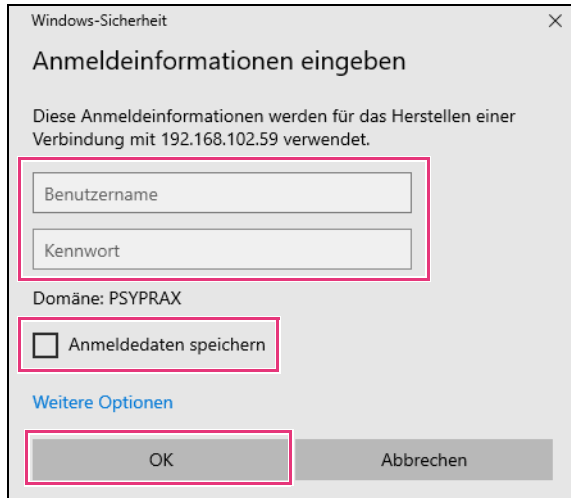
Windows-Sicherheit

×

Anmeldeinformationen eingeben

Diese Anmeldeinformationen werden für das Herstellen einer Verbindung mit 192.168.102.59 verwendet.

Benutzername

Kennwort

Domäne: PSYPRAX

Anmeldedaten speichern

Weitere Optionen

OK

Abbrechen